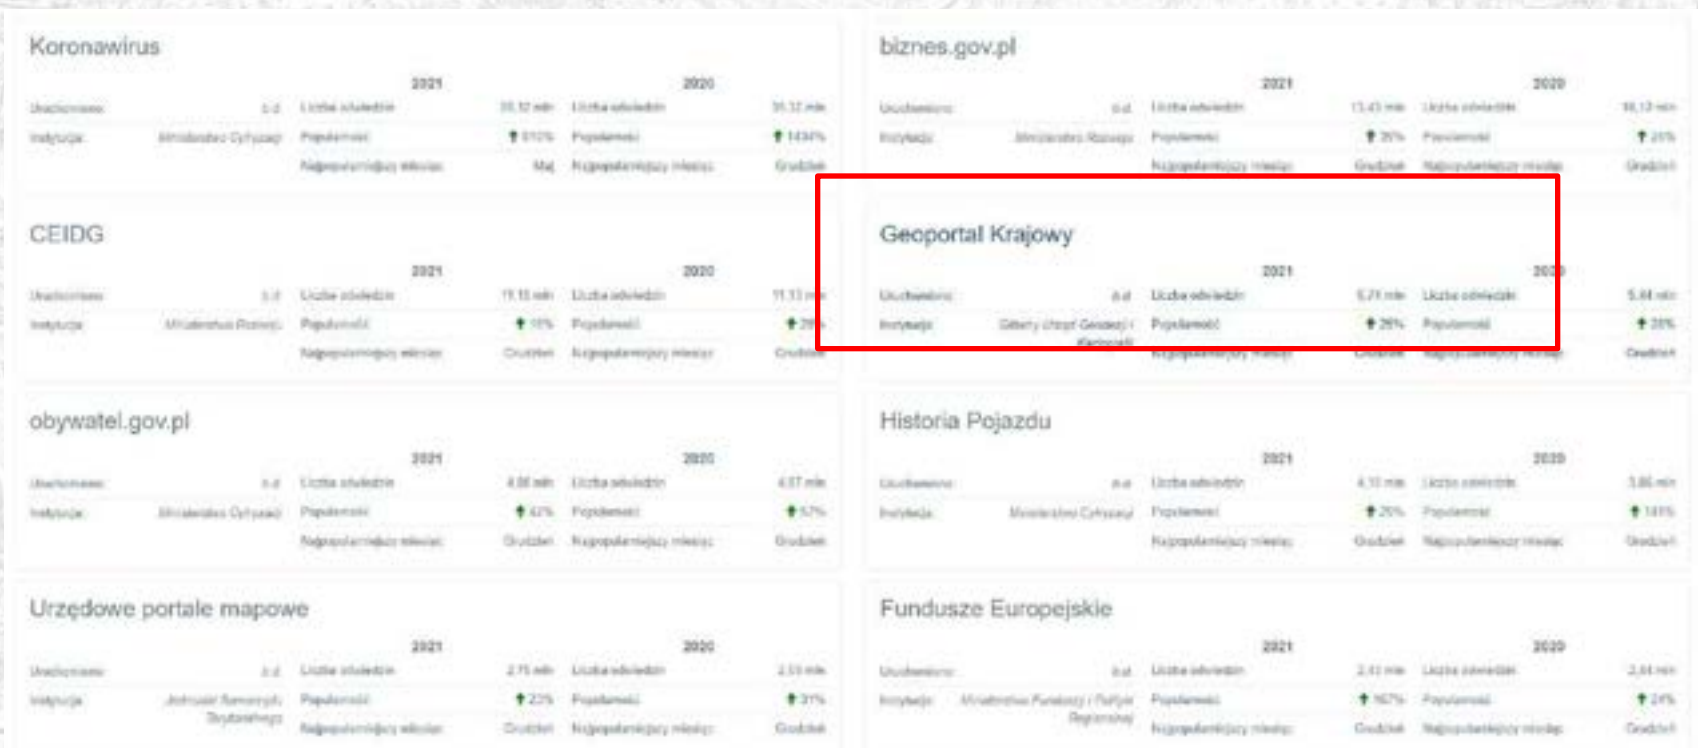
Koronawirus

2021 2020

Uruchomiono b.d. Liczba odwiedzin 30,12 mln Liczba odwiedzin 31,12 mln

Instytucja Ministerstwo Cyfryzacji Popularność ↑ 510% Popularność ↑ 1434%

Najpopularniejszy miesiąc Maj Najpopularniejszy miesiąc Grudzień

biznes.gov.pl

2021 2020

Uruchomiono b.d. Liczba odwiedzin 13,43 mln Liczba odwiedzin 10,12 mln

Instytucja Ministerstwo Rozwoju Popularność ↑ 30% Popularność ↑ 21%

Najpopularniejszy miesiąc Grudzień Najpopularniejszy miesiąc Grudzień

CEIDG

2021 2020

Uruchomiono b.d. Liczba odwiedzin 11,15 mln Liczba odwiedzin 11,13 mln

Instytucja Ministerstwo Rozwoju Popularność ↑ 10% Popularność ↑ 29%

Najpopularniejszy miesiąc Grudzień Najpopularniejszy miesiąc Grudzień

Geoportal Krajowy

2021 2020

Uruchomiono b.d. Liczba odwiedzin 5,71 mln Liczba odwiedzin 5,44 mln

Instytucja Główny Urząd Geodezji i Kartografii Popularność ↑ 29% Popularność ↑ 20%

Najpopularniejszy miesiąc Grudzień Najpopularniejszy miesiąc Grudzień

obywatel.gov.pl

2021 2020

Uruchomiono b.d. Liczba odwiedzin 4,88 mln Liczba odwiedzin 4,57 mln

Instytucja Ministerstwo Cyfryzacji Popularność ↑ 42% Popularność ↑ 57%

Najpopularniejszy miesiąc Grudzień Najpopularniejszy miesiąc Grudzień

Historia Pojazdu

2021 2020

Uruchomiono b.d. Liczba odwiedzin 4,10 mln Liczba odwiedzin 3,86 mln

Instytucja Ministerstwo Cyfryzacji Popularność ↑ 25% Popularność ↑ 181%

Najpopularniejszy miesiąc Grudzień Najpopularniejszy miesiąc Grudzień

Urzędowe portale mapowe

2021 2020

Uruchomiono b.d. Liczba odwiedzin 2,75 mln Liczba odwiedzin 2,53 mln

Instytucja Jednostki Samorządu Terytorialnego Popularność ↑ 23% Popularność ↑ 31%

Najpopularniejszy miesiąc Grudzień Najpopularniejszy miesiąc Grudzień

Fundusze Europejskie

2021 2020

Uruchomiono b.d. Liczba odwiedzin 2,41 mln Liczba odwiedzin 2,44 mln

Instytucja Ministerstwo Funduszy i Polityki Regionalnej Popularność ↑ 167% Popularność ↑ 24%

Najpopularniejszy miesiąc Grudzień Najpopularniejszy miesiąc Grudzień